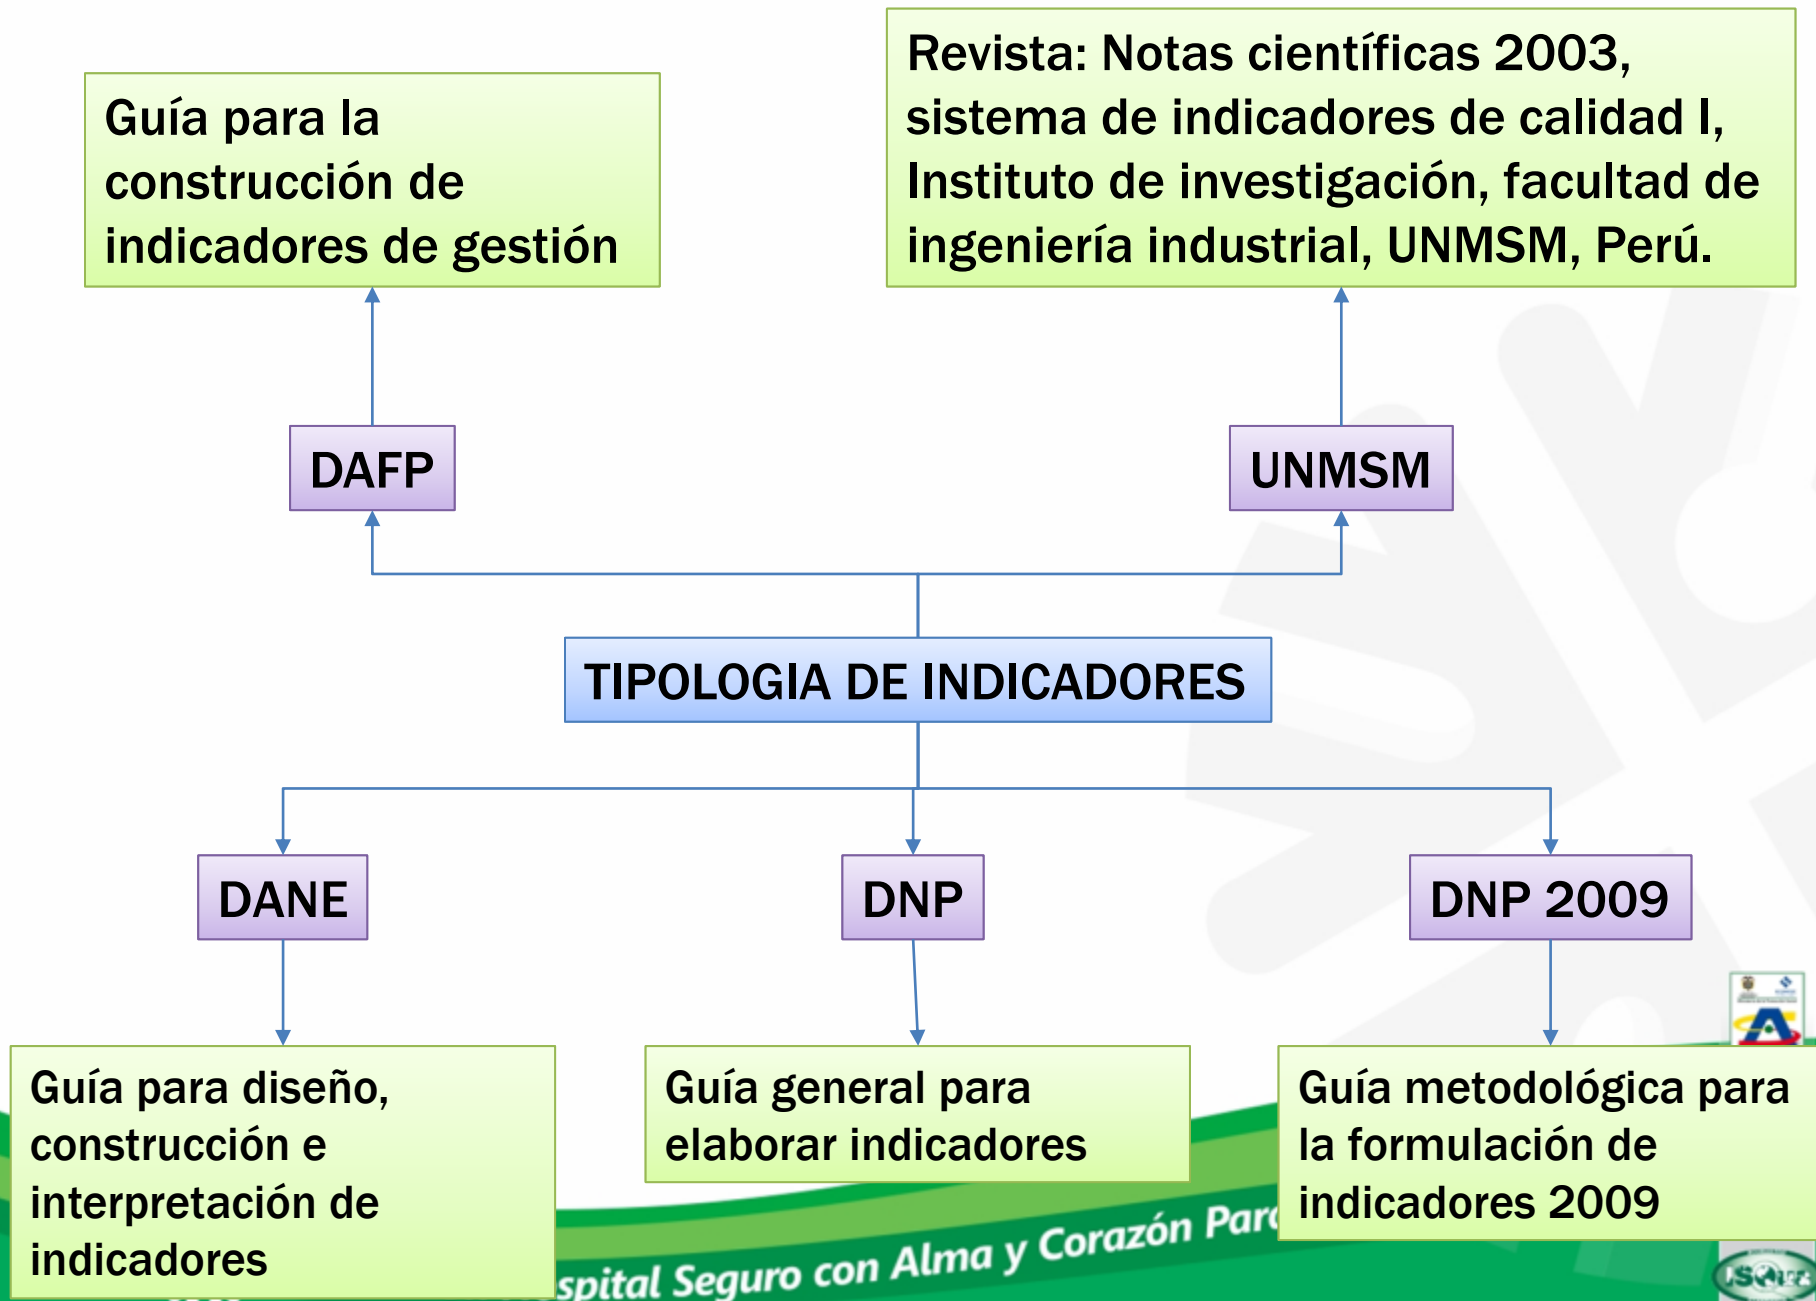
Guía para la construcción de indicadores de gestión

Revista: Notas científicas 2003, sistema de indicadores de calidad I, Instituto de investigación, facultad de ingeniería industrial, UNMSM, Perú.

DAFP

UNMSM

TIPOLOGIA DE INDICADORES

DANE

DNP

DNP 2009

Guía para diseño, construcción e interpretación de indicadores

Guía general para elaborar indicadores

Guía metodológica para la formulación de indicadores 2009

spital Seguro con Alma y Corazón Par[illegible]